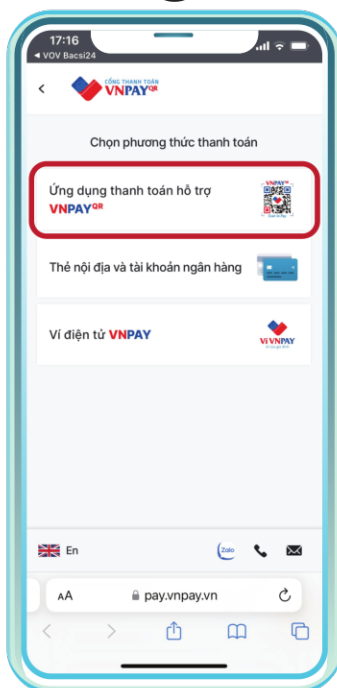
17:16
◀ VOV Bacsi24

CỔNG THANH TOÁN
VNPAY QR

Chọn phương thức thanh toán

Ứng dụng thanh toán hỗ trợ VNPAY QR

Thẻ nội địa và tài khoản ngân hàng

Ví điện tử VNPAY

VÍ VNPAY

En

Zalo

AA pay.vnpay.vn